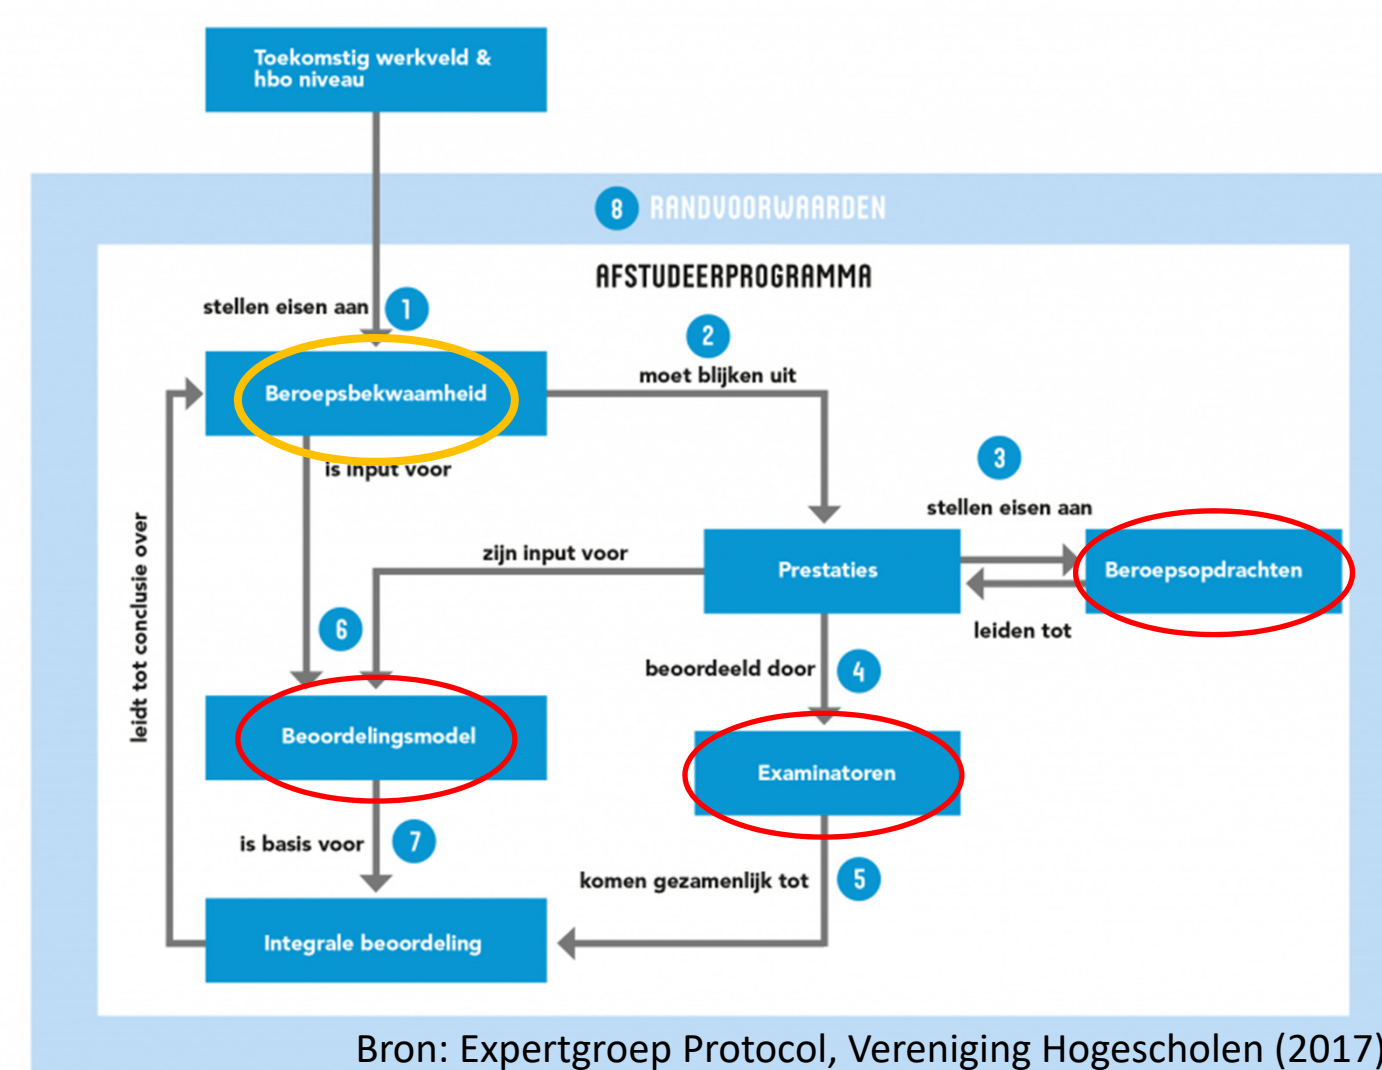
Toekomstig werkveld & hbo niveau

8 RANDVOORWAARDEN

AFSTUDEERPROGRAMMA

stellen eisen aan 1

Beroepsbekwaamheid

2 moet blijken uit

is input voor

3 stellen eisen aan

zijn input voor

Prestaties

Beroepsopdrachten

leiden tot

leidt tot conclusie over

6

beoordeeld door 4

Beoordelingsmodel

Examinatoren

is basis voor 7

komen gezamenlijk tot 5

Integrale beoordeling

Bron: Expertgroep Protocol, Vereniging Hogescholen (2017)